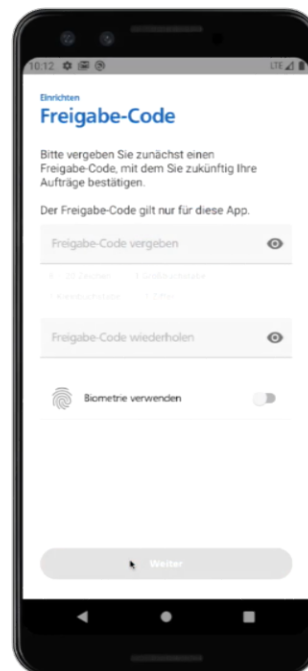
10:12

LTE

Einrichten

Freigabe-Code

Bitte vergeben Sie zunächst einen Freigabe-Code, mit dem Sie zukünftig Ihre Aufträge bestätigen.

Der Freigabe-Code gilt nur für diese App.

Freigabe-Code vergeben

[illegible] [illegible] Zeichen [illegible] Großbuchstabe
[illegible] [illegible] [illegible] Ziffer

Freigabe-Code wiederholen

Biometrie verwenden

Weiter